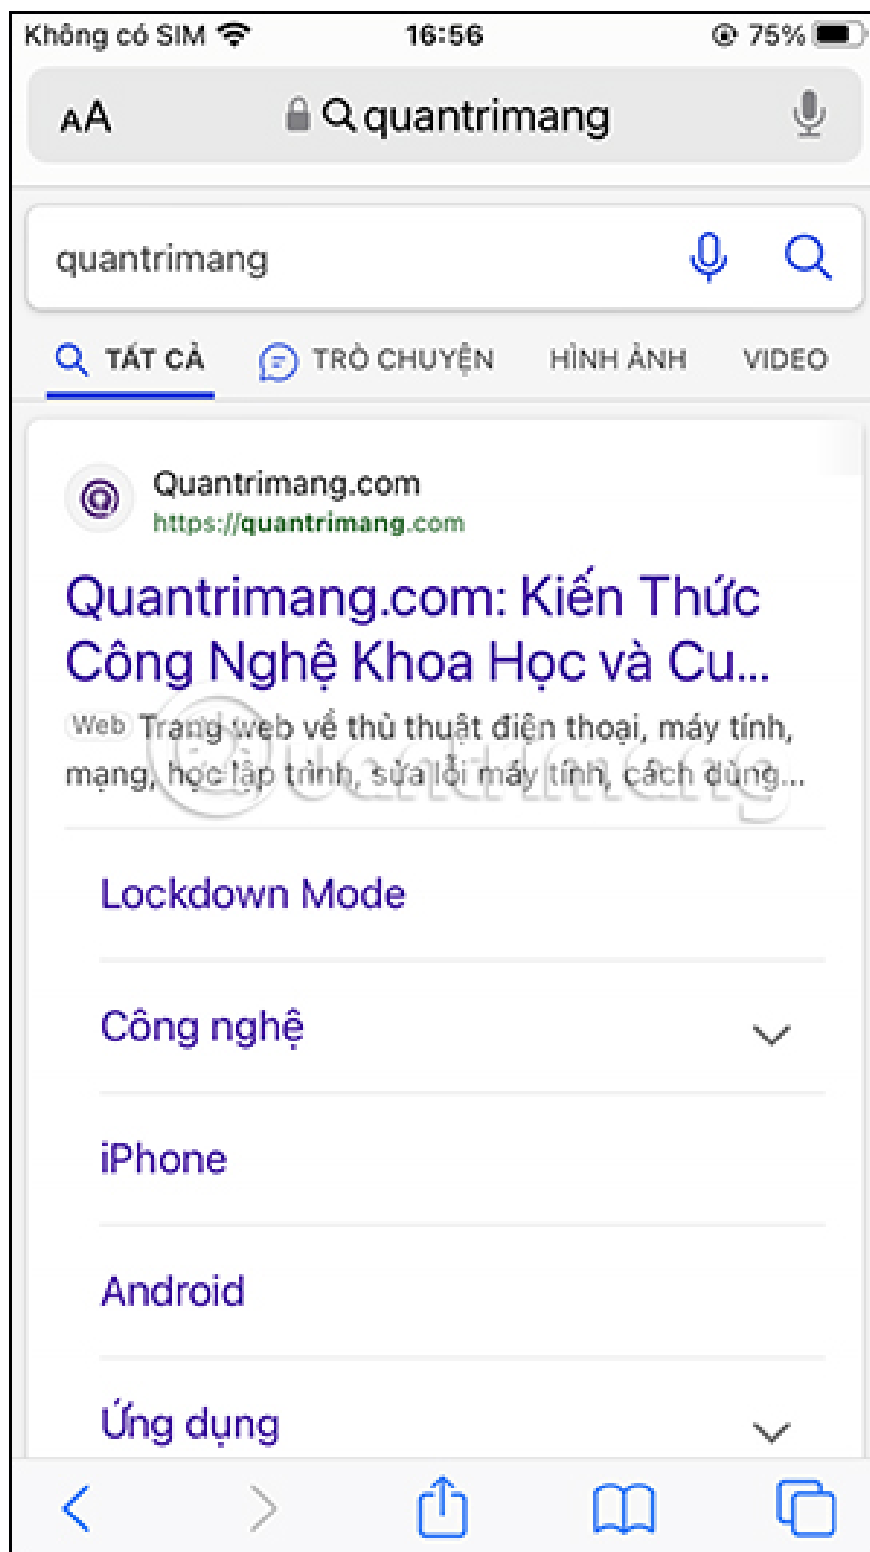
Không có SIM 16:56 75%

AA quantrimang

quantrimang

TẤT CẢ TRÒ CHUYỆN HÌNH ẢNH VIDEO

Quantrimang.com
https://quantrimang.com

Quantrimang.com: Kiến Thức Công Nghệ Khoa Học và Cu...

Web Trang web về thủ thuật điện thoại, máy tính, mạng, học lập trình, sửa lỗi máy tính, cách dùng...

Lockdown Mode

Công nghệ

iPhone

Android

Ứng dụng